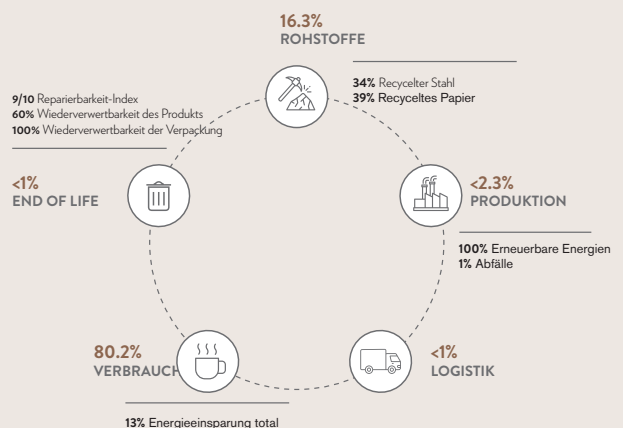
16.3%
ROHSTOFFE

34% Recycelter Stahl
39% Recyceltes Papier

<2.3%
PRODUKTION

100% Erneuerbare Energien
1% Abfälle

<1%
LOGISTIK

80.2%
VERBRAUCH

13% Energieeinsparung total

<1%
END OF LIFE

9/10 Reparierbarkeit-Index
60% Wiederverwertbarkeit des Produkts
100% Wiederverwertbarkeit der Verpackung